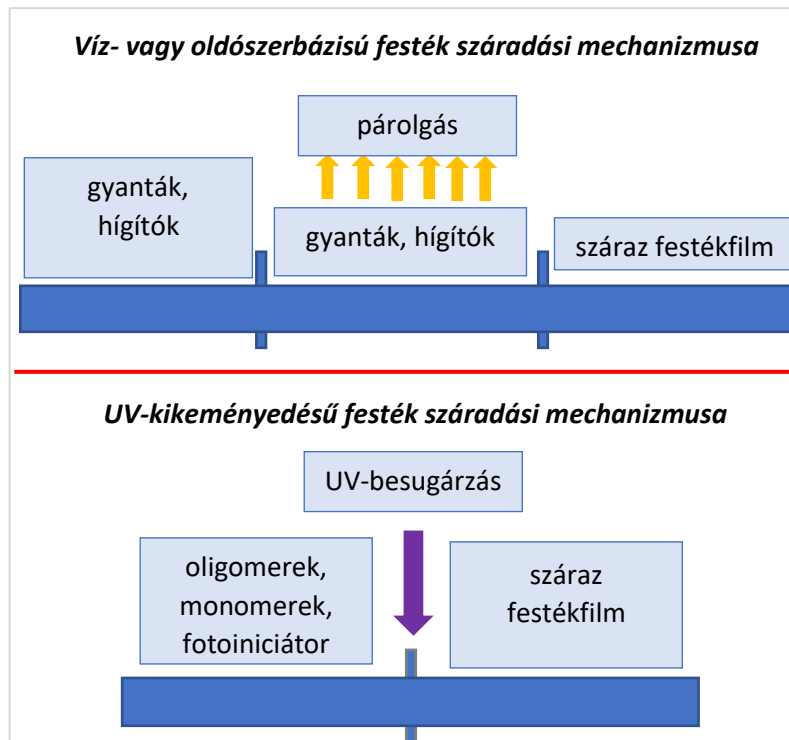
*Víz- vagy oldószerbázisú festék száradási mechanizmusa*

párolgás

gyanták, hígítók

gyanták, hígítók

száraz festékfilm

*UV-kikeményedésű festék száradási mechanizmusa*

UV-besugárzás

oligomerek, monomerek, fotoiniciátor

száraz festékfilm